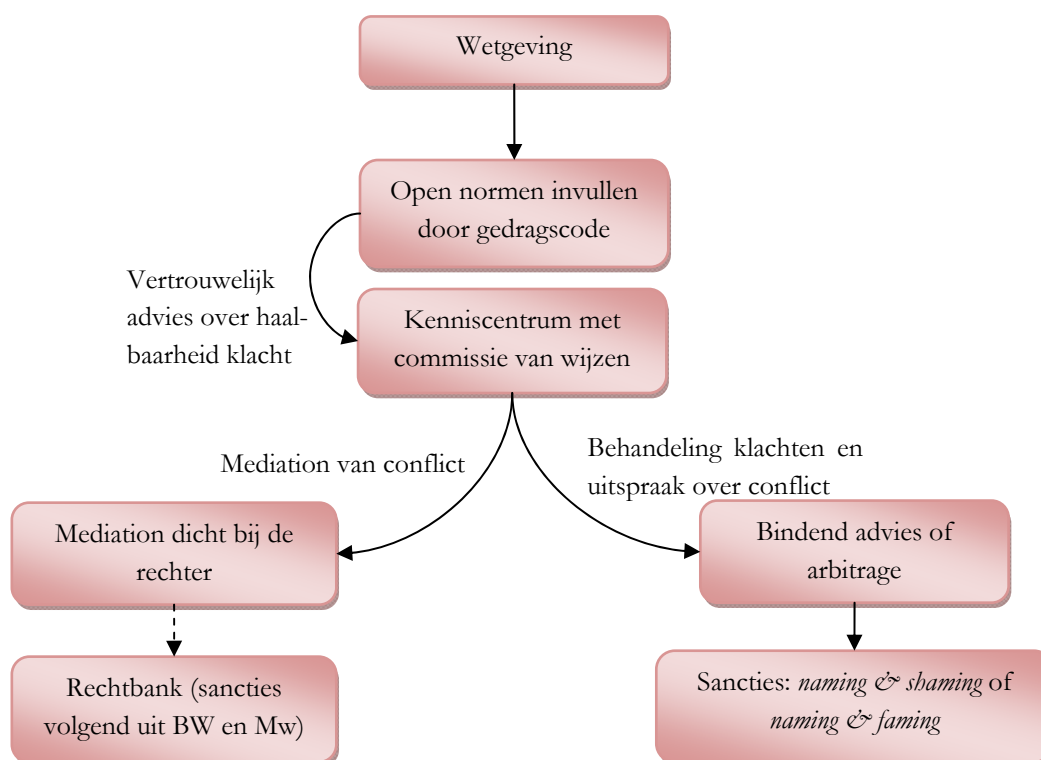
Wetgeving

Open normen invullen door gedragscode

Vertrouwelijk advies over haalbaarheid klacht

Kenniscentrum met commissie van wijzen

Mediation van conflict

Behandeling klachten en uitspraak over conflict

Mediation dicht bij de rechter

Bindend advies of arbitrage

Rechtbank (sancties volgend uit BW en Mw)

Sancties: *naming & shaming* of *naming & faming*